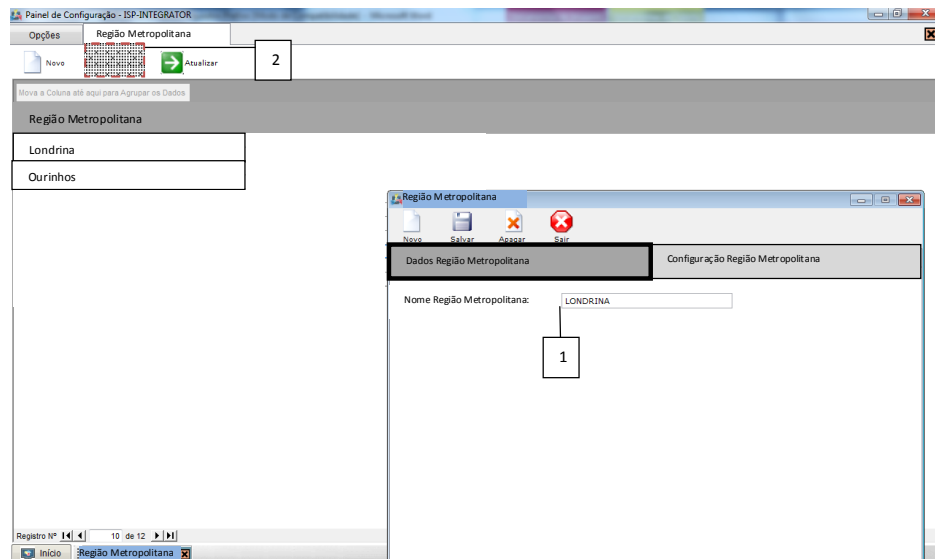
Painel de Configuração - ISP-INTEGRATOR

Opções | Região Metropolitana

Novo | Atualizar

2

Mova a Coluna até aqui para Agrupar os Dados

Região Metropolitana

Londrina

Ourinhos

Região Metropolitana

Novo | Salvar | Apagar | Sair

Dados Região Metropolitana | Configuração Região Metropolitana

Nome Região Metropolitana: LONDRINA

1

Registro Nº 10 de 12

Início | Região Metropolitana